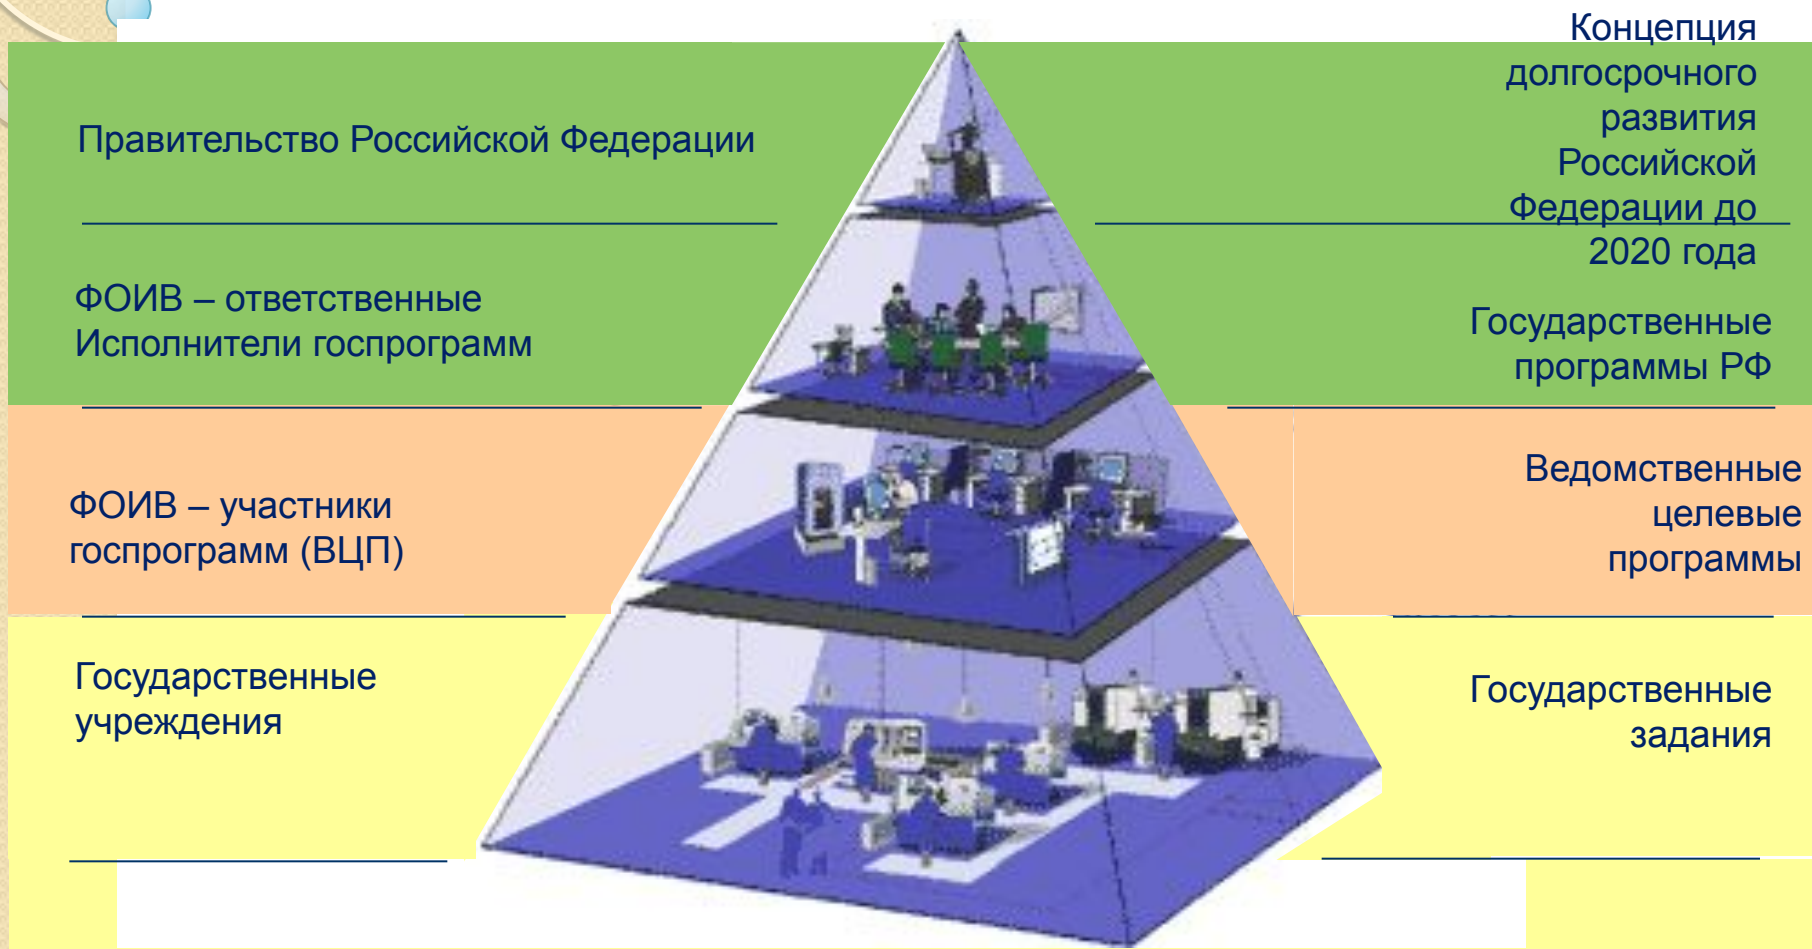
Правительство Российской Федерации

Концепция долгосрочного развития Российской Федерации до 2020 года

ФОИВ – ответственные Исполнители госпрограмм

Государственные программы РФ

ФОИВ – участники госпрограмм (ВЦП)

Ведомственные целевые программы

Государственные учреждения

Государственные задания